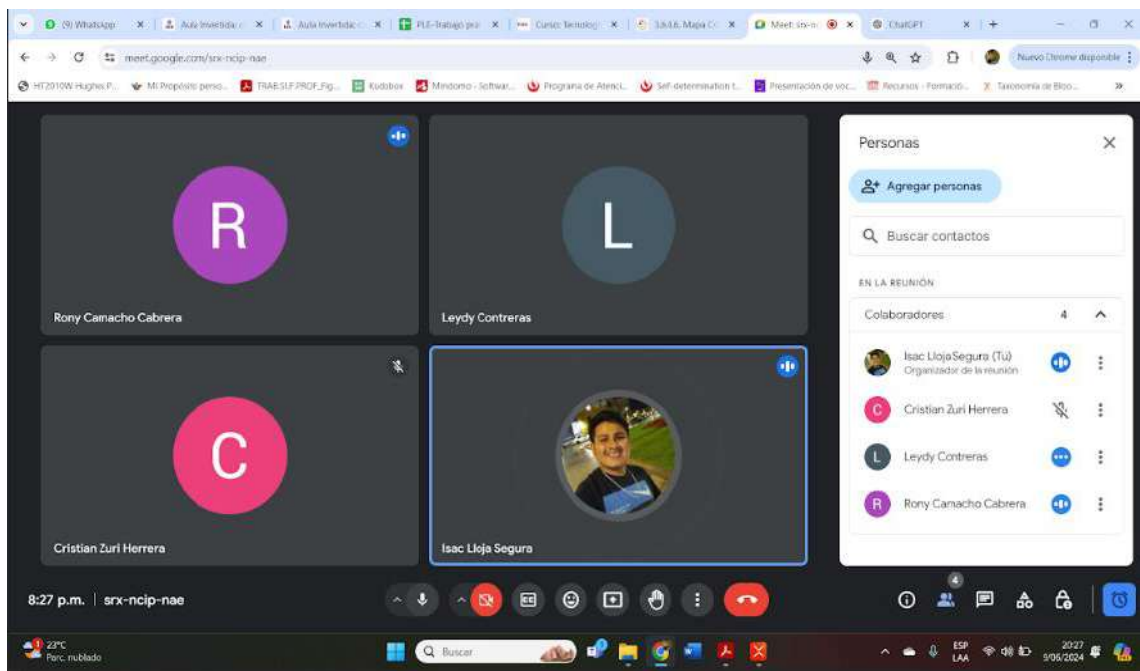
(9) WhatsApp | Aula Invertida | Aula Invertida | PLE-Trabajo | Curso: Tecnolog | Mapa | Meet: srx-n | ChatGPT

meet.google.com/srx-ncip-nae

Nuevo Chrome disponible

HT2010W Hughes P... | Mi Propósito perso... | TRAB.SLF.PROF_Fig... | Kudoboo | Mindomo - Softwar... | Programa de Atenci... | Self-determination t... | Presentación de voc... | Recursos - Formació... | Taxonomía de Bloo...

R
Rony Camacho Cabrera

L
Leydy Contreras

C
Cristian Zuri Herrera

Isac Lloja Segura

Personas

Agregar personas

Buscar contactos

EN LA REUNIÓN

Colaboradores 4

Isac Lloja Segura (Tú)
Organizador de la reunión

Cristian Zuri Herrera

Leydy Contreras

Rony Camacho Cabrera

8:27 p.m. | srx-ncip-nae

4

23°C
Parc. nublado

Buscar

ESP
LAA

20:27
9/06/2024